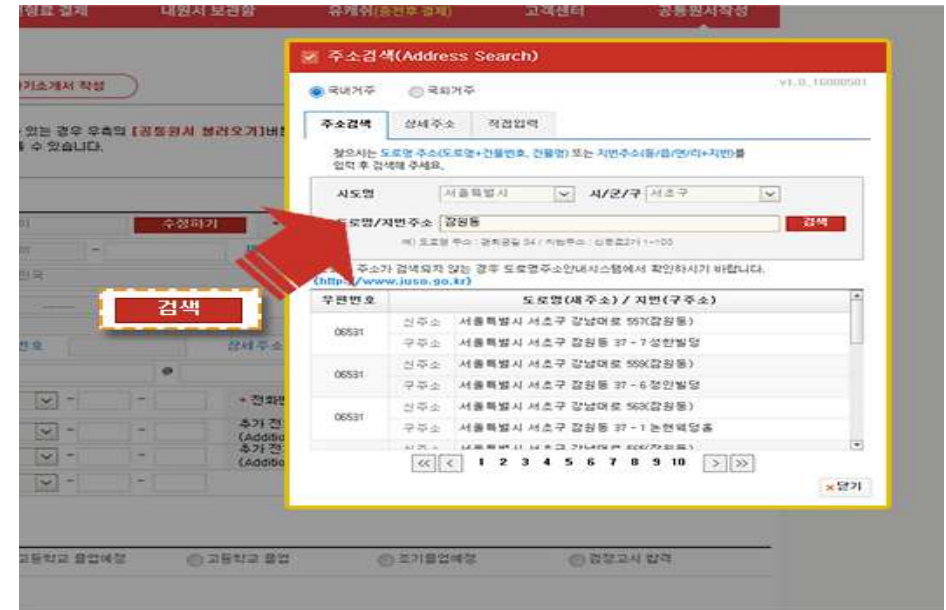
내원서 보관함 | 유계취(결제후 결제) | 고객센터 | 공통원서작성

기소개서 작성

있는 경우 우측의 [공통원서 불러오기]버 수 있습니다.

수정하기

검색

주소검색(Address Search)

v1.0_16000501

국내거주 국외거주

주소검색 | 상세주소 | 직접입력

찾으시는 도로명 주소(도로명+건물번호, 건물명) 또는 지번주소(동/읍/면/리+지번)를 입력 후 검색해 주세요.

시도명 서울특별시 시/군/구 서초구

도로명/지번주소 잠원동 검색

예) 도로명 주소 : 경희궁길 34 / 지번주소 : 신문로2가 1-103

주소가 검색되지 않는 경우 도로명주소안내시스템에서 확인하시기 바랍니다. (http://www.juso.go.kr)

| 우편번호 | | 도로명(새주소) / 지번(구주소) |
|---|---|---|
| 06531 | 신주소 | 서울특별시 서초구 강남대로 557(잠원동) |
| | 구주소 | 서울특별시 서초구 잠원동 37 - 7 성한빌딩 |
| 06531 | 신주소 | 서울특별시 서초구 강남대로 559(잠원동) |
| | 구주소 | 서울특별시 서초구 잠원동 37 - 6 정안빌딩 |
| 06531 | 신주소 | 서울특별시 서초구 강남대로 563(잠원동) |
| | 구주소 | 서울특별시 서초구 잠원동 37 - 1 논현덕명홍 |

1 2 3 4 5 6 7 8 9 10

×닫기

상세주소

전화

추가 전 (Additio

추가 전 (Additio

고등학교 졸업예정 고등학교 졸업 조기졸업예정 검정고시 합격